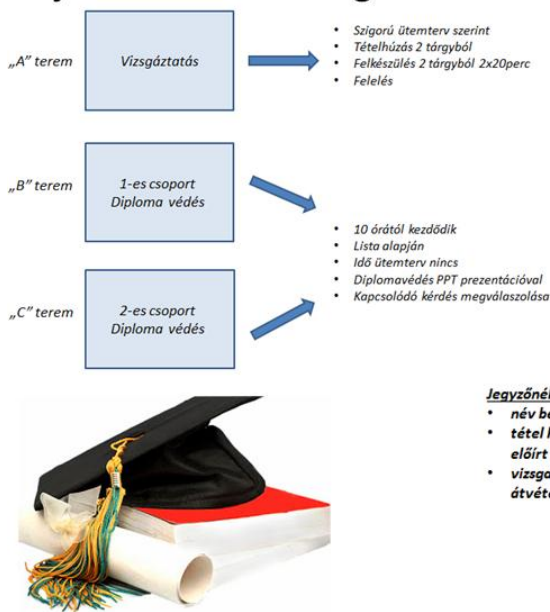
„A” terem

Vizsgáztatás

- Szigorú ütemterv szerint
- Tételhúzás 2 tárgyból
- Felkészülés 2 tárgyból 2x20perc
- Felelés

„B” terem

1-es csoport
Diploma védés

„C” terem

2-es csoport
Diploma védés

- 10 órától kezdődik
- Lista alapján
- Idő ütemterv nincs
- Diplomavédés PPT prezentációval
- Kapcsolódó kérdés megválaszolása

Jegyzőné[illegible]
- név be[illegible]
- tétel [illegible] előírt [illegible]
- vizsga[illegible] átvéte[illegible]